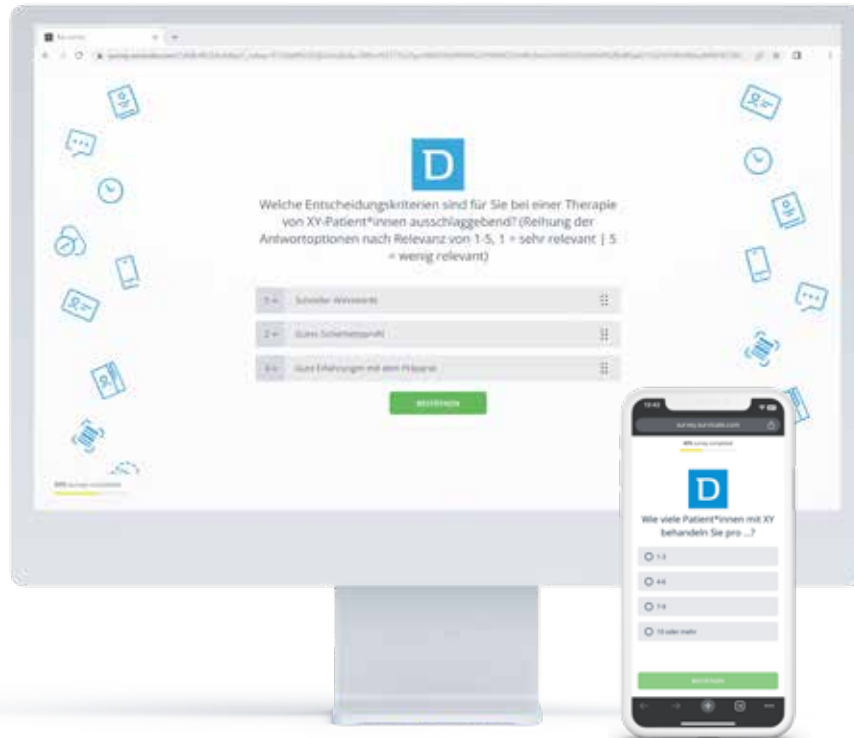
D

Welche Entscheidungskriterien sind für Sie bei einer Therapie von XY-Patient*innen ausschlaggebend? (Reihung der Antwortoptionen nach Relevanz von 1-5, 1 = sehr relevant | 5 = wenig relevant)

1 Schneller Wirkeintritt

2 Gutes Sicherheitsprofil

3 Gute Erfahrungen mit dem Präparat

BESTÄTIGEN

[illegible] survey completed

D

Wie viele Patient*innen mit XY behandeln Sie pro ...?

1-3

4-6

7-9

10 oder mehr

BESTÄTIGEN